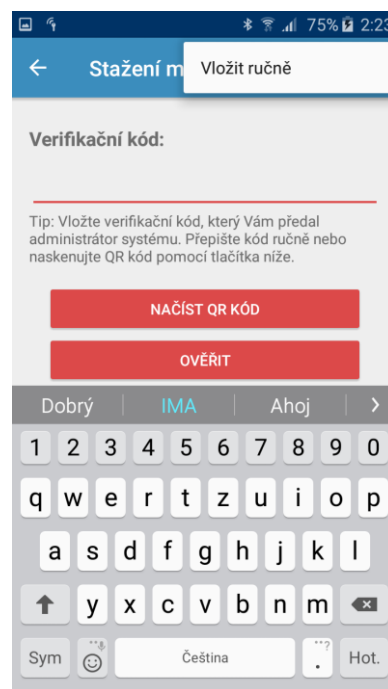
75% 2:23

Stažení m

Vložit ručně

Verifikační kód:

Tip: Vložte verifikační kód, který Vám předal administrátor systému. Přepište kód ručně nebo naskenujte QR kód pomocí tlačítka níže.

NAČÍST QR KÓD

OVĚŘIT

Dobrý IMA Ahoj

1 2 3 4 5 6 7 8 9 0
q w e r t z u i o p
a s d f g h j k l
y x c v b n m
Sym Čeština . Hot.